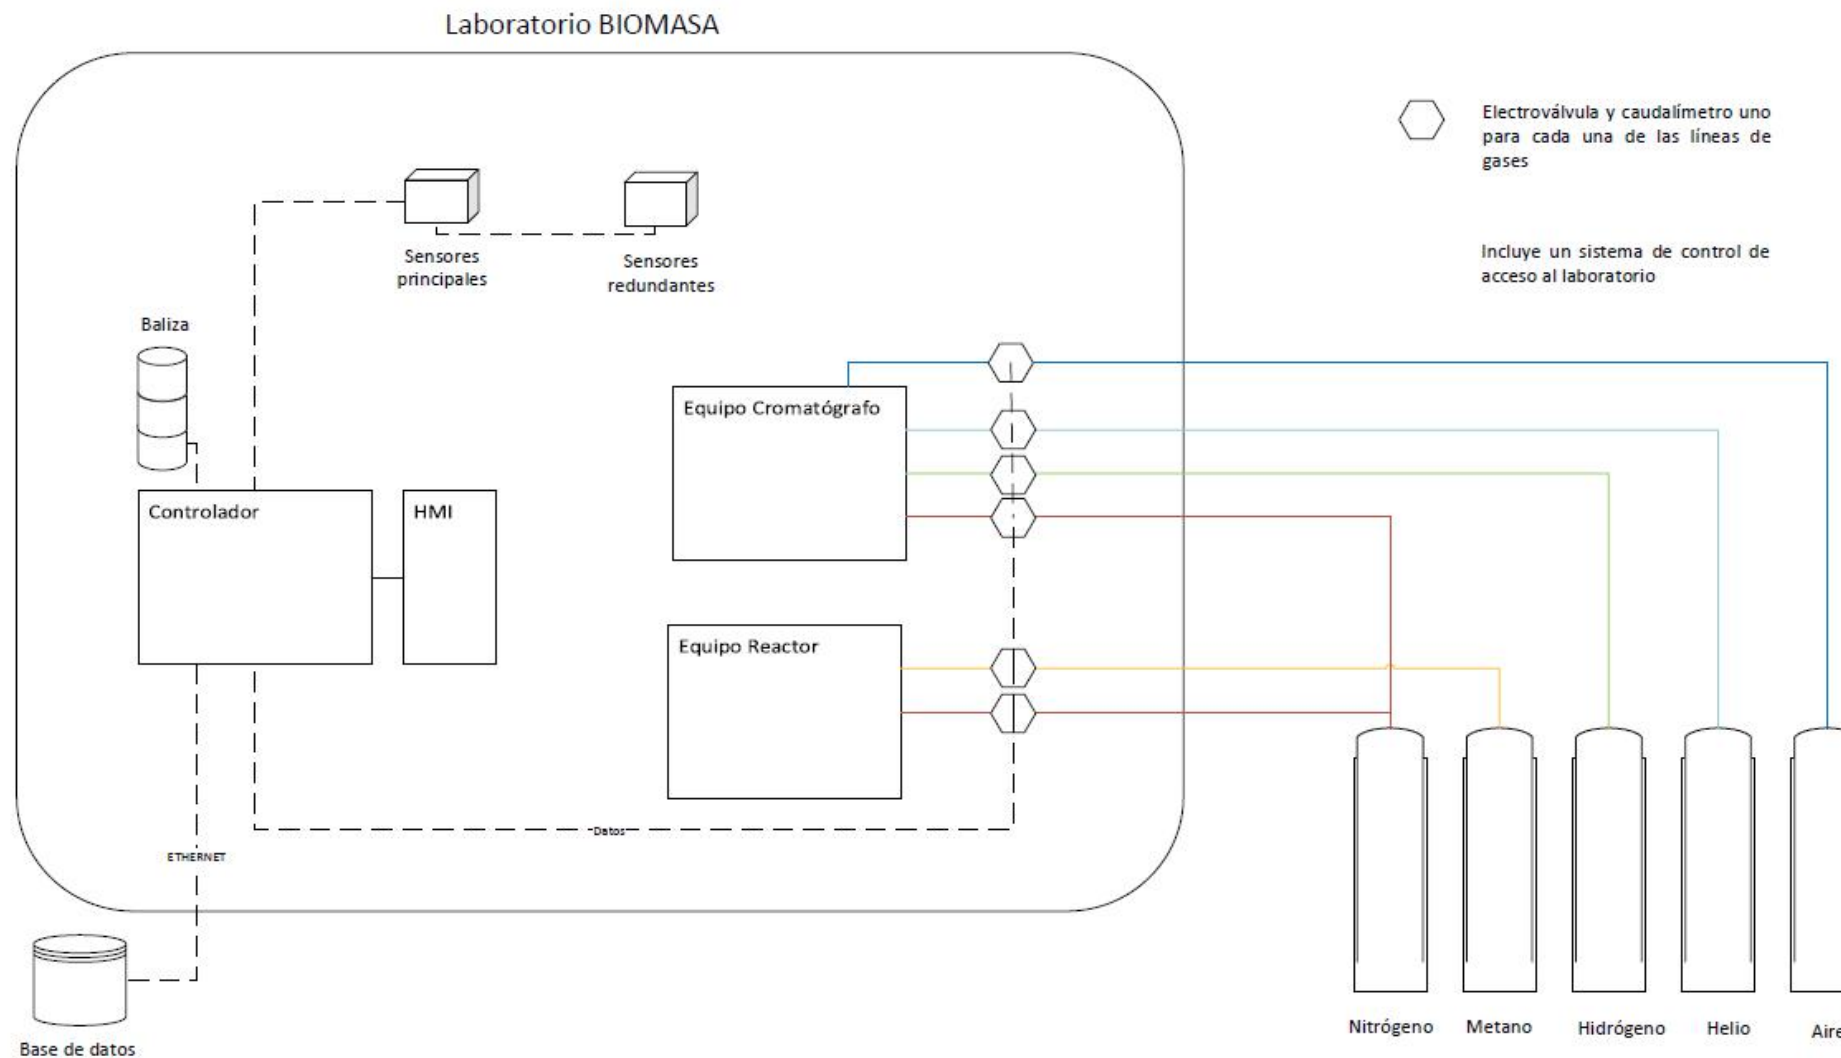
Laboratorio BIOMASA

Electroválvula y caudalímetro uno para cada una de las líneas de gases

Incluye un sistema de control de acceso al laboratorio

Sensores principales

Sensores redundantes

Baliza

Equipo Cromatógrafo

Controlador

HMI

Equipo Reactor

Datos

ETHERNET

Base de datos

Nitrógeno

Metano

Hidrógeno

Helio

Aire